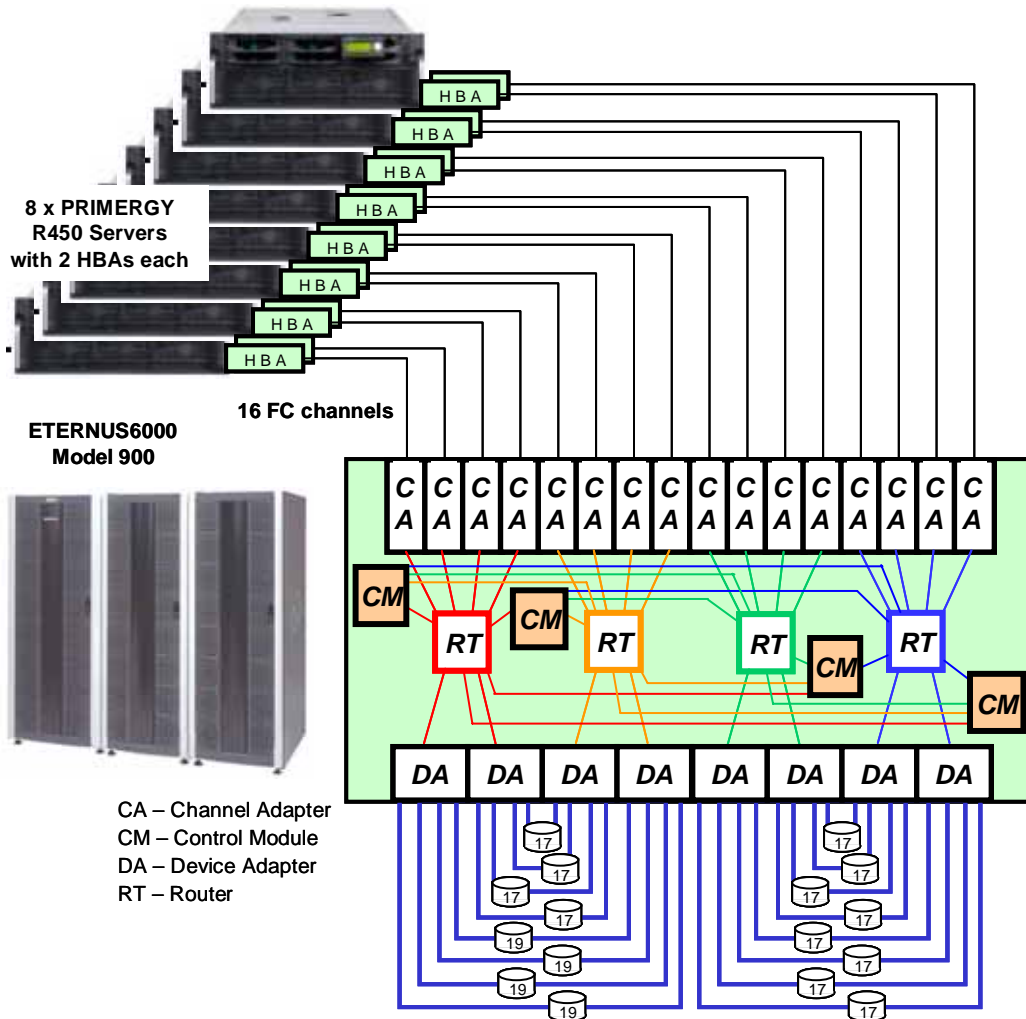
HBA
HBA
HBA
HBA
HBA
HBA
HBA
HBA

8 x PRIMERGY R450 Servers with 2 HBAs each

16 FC channels

ETERNUS6000 Model 900

CA CA CA CA CA CA CA CA CA CA CA CA CA CA CA CA

CM
RT
CM
RT
RT
CM
RT
CM

DA DA DA DA DA DA DA DA

CA – Channel Adapter
CM – Control Module
DA – Device Adapter
RT – Router

17
17
17
17
19
19
19
19

17
17
17
17
17
17
17
17